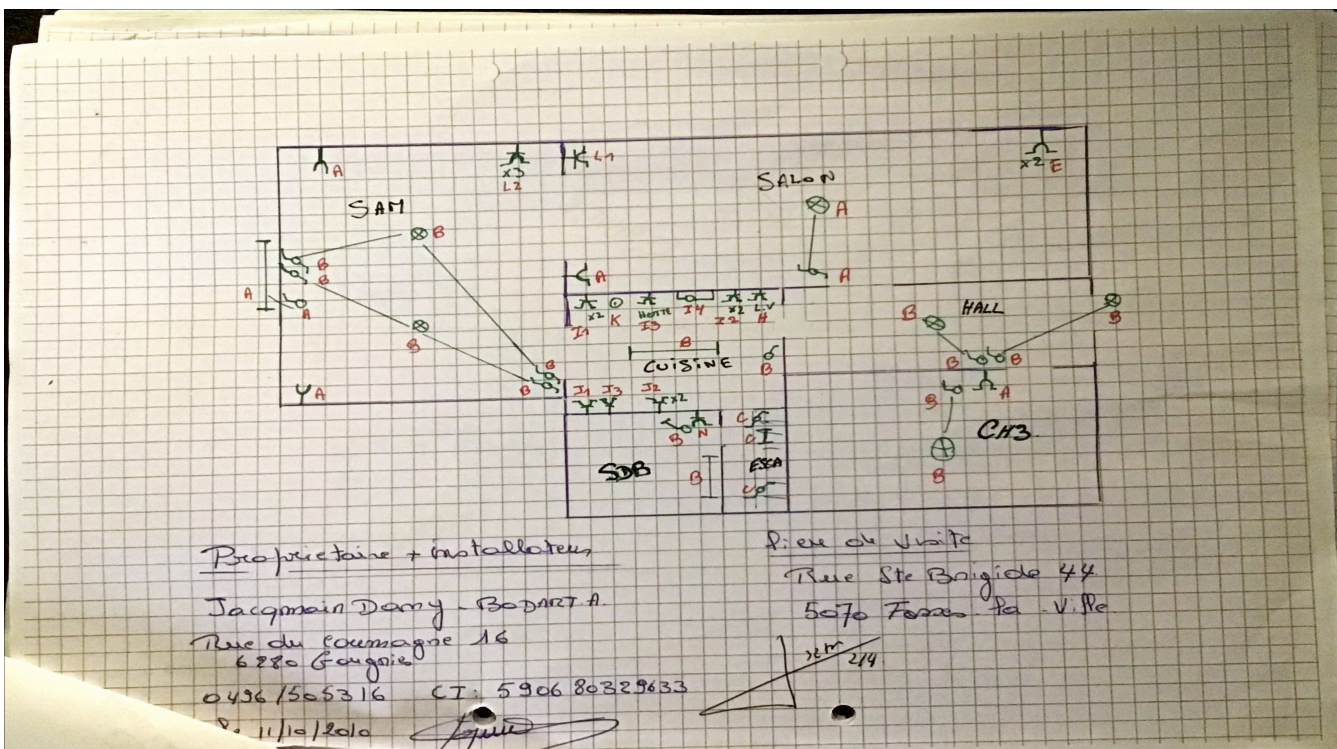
A
x3
L2
L1
x2 E
SAM
B
B
B
A
A
B
B
SALON
A
A
A
x2 K
Hotte
I3
I4
x2
I2
H
I1
B
CUISINE
B
HALL
B
B
B B
B
B
A
B
B
Y A
I1 I3 J2
x2
B N
C
C
SDB
B
ESCA
C
CH3
B

Propriétaire + installateur
Jacqmain Dany - BODART A.
Rue du Coumagne 16
6280 Gougnies
0496/505316 CI: 590680329633
le 11/10/2010

Lieu de visite
Rue Ste Brigide 44
5070 Fosses-la-Ville

32 m
2/4